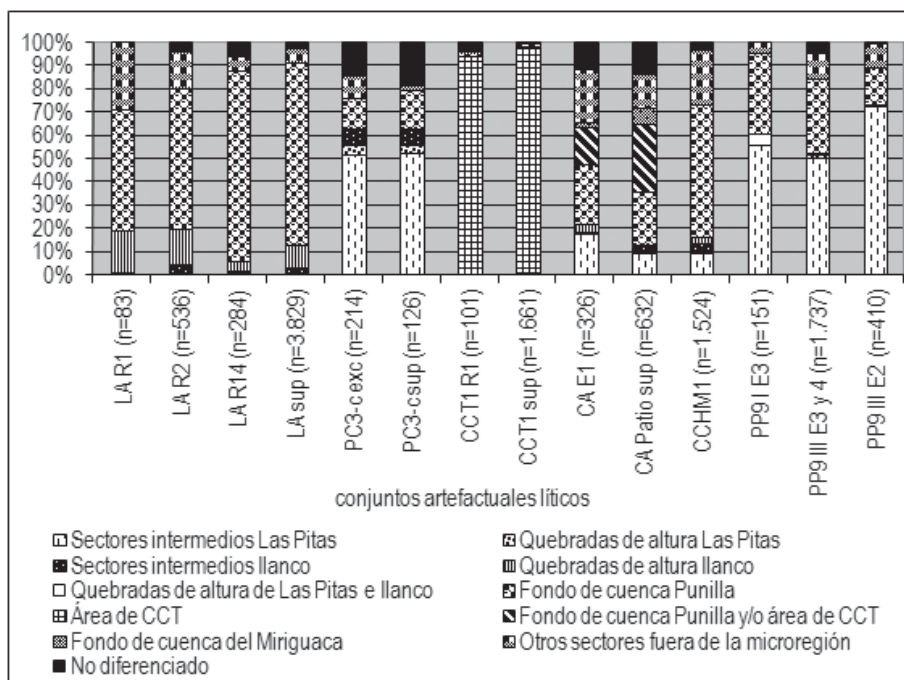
100%
90%
80%
70%
60%
50%
40%
30%
20%
10%
0%

LA R1 (n=83)
LA R2 (n=536)
LA R14 (n=284)
LA sup (n=3.829)
PC3-c exc (n=214)
PC3-csup (n=126)
CCT1 R1 (n=101)
CCT1 sup (n=1.661)
CA E1 (n=326)
CA Patio sup (n=632)
CCHM1 (n=1.524)
PP9 I E3 (n=151)
PP9 III E3 y 4 (n=1.737)
PP9 III E2 (n=410)

conjuntos artefactuales líticos

Sectores intermedios Las Pitas
Quebradas de altura Las Pitas
Sectores intermedios llanco
Quebradas de altura llanco
Quebradas de altura de Las Pitas e llanco
Fondo de cuenca Punilla
Área de CCT
Fondo de cuenca Punilla y/o área de CCT
Fondo de cuenca del Miriguaca
Otros sectores fuera de la microregión
No diferenciado